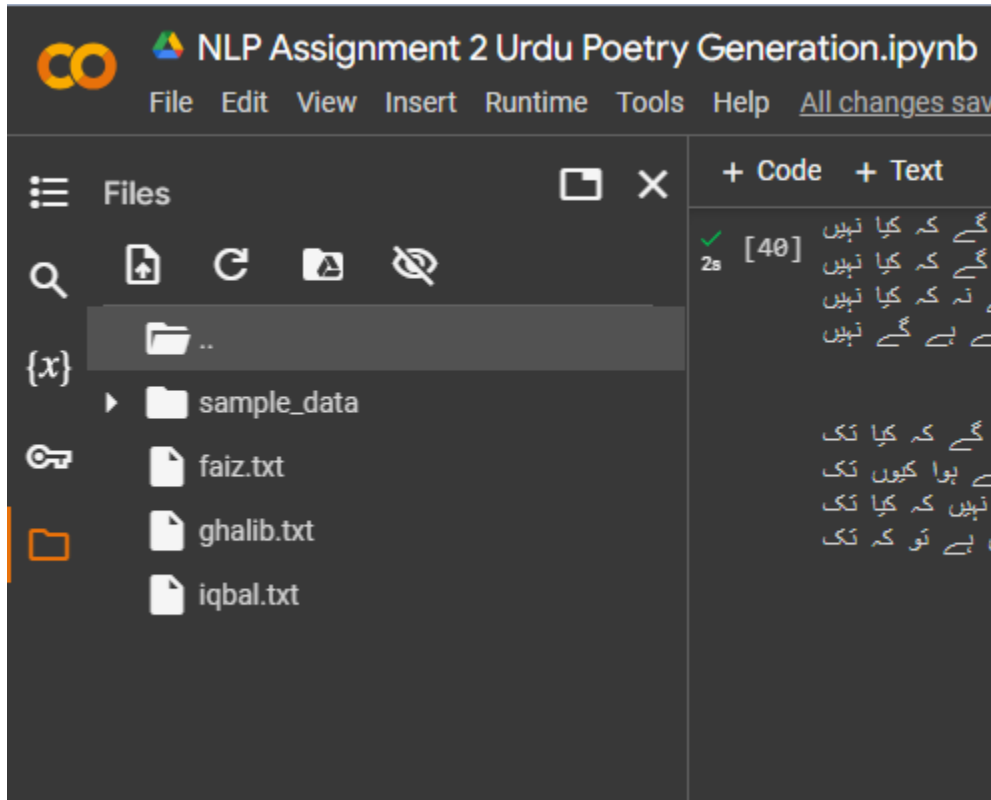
CO
NLP Assignment 2 Urdu Poetry Generation.ipynb
File Edit View Insert Runtime Tools Help All changes sav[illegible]

Files

..
sample_data
faiz.txt
ghalib.txt
iqbal.txt

+ Code + Text

2s [40]
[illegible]گے کہ کیا نہیں
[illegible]گے کہ کیا نہیں
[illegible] نہ کہ کیا نہیں
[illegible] ہے گے نہیں

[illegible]گے کہ کیا تک
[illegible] ہوا کیوں تک
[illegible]نہیں کہ کیا تک
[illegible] ہے تو کہ تک